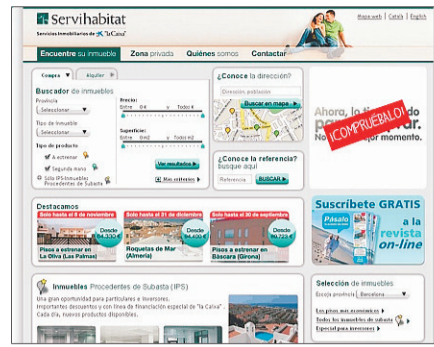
Servihabitat
Servicios Inmobiliarios de "la Caixa"

Mapa web | Català | English

Encuentre su inmueble | Zona privada | Quiénes somos | Contactar

Compra | Alquiler

Buscador de inmuebles
Provincia
Seleccionar
Tipo de inmueble
Seleccionar
Tipo de producto
A estrenar
Segunda mano
Sólo IPS-Inmuebles Procedentes de Subasta

Precio:
Entre 0€ y Todos €
Superficie:
Entre 0m2 y Todos m2

Ver resultados
Más criterios

¿Conoce la dirección?
Dirección, población
Buscar en mapa

¿Conoce la referencia?
busque aquí
Referencia
BUSCAR

Ahora, la fianza del alquiler po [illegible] por momento.
¡COMPRUÉBALO!

Destacamos
Solo hasta el 8 de noviembre
Desde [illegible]
Pisos a estrenar en La Oliva (Las Palmas)
Solo hasta el 31 de diciembre
Desde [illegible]
Roquetas de Mar (Almería)
Solo hasta el 30 de septiembre
Desde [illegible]
Pisos a estrenar en Báscara (Girona)

Suscríbete GRATIS
Pásalo
a la revista on-line

Inmuebles Procedentes de Subasta (IPS)
Una gran oportunidad para particulares e inversores.
Importantes descuentos y con línea de financiación especial de "la Caixa".
Cada día, nuevos productos disponibles.

Selección de inmuebles
Escoja provincia Barcelona
Los pisos más económicos
Todos los inmuebles de subasta
Especial para inversores